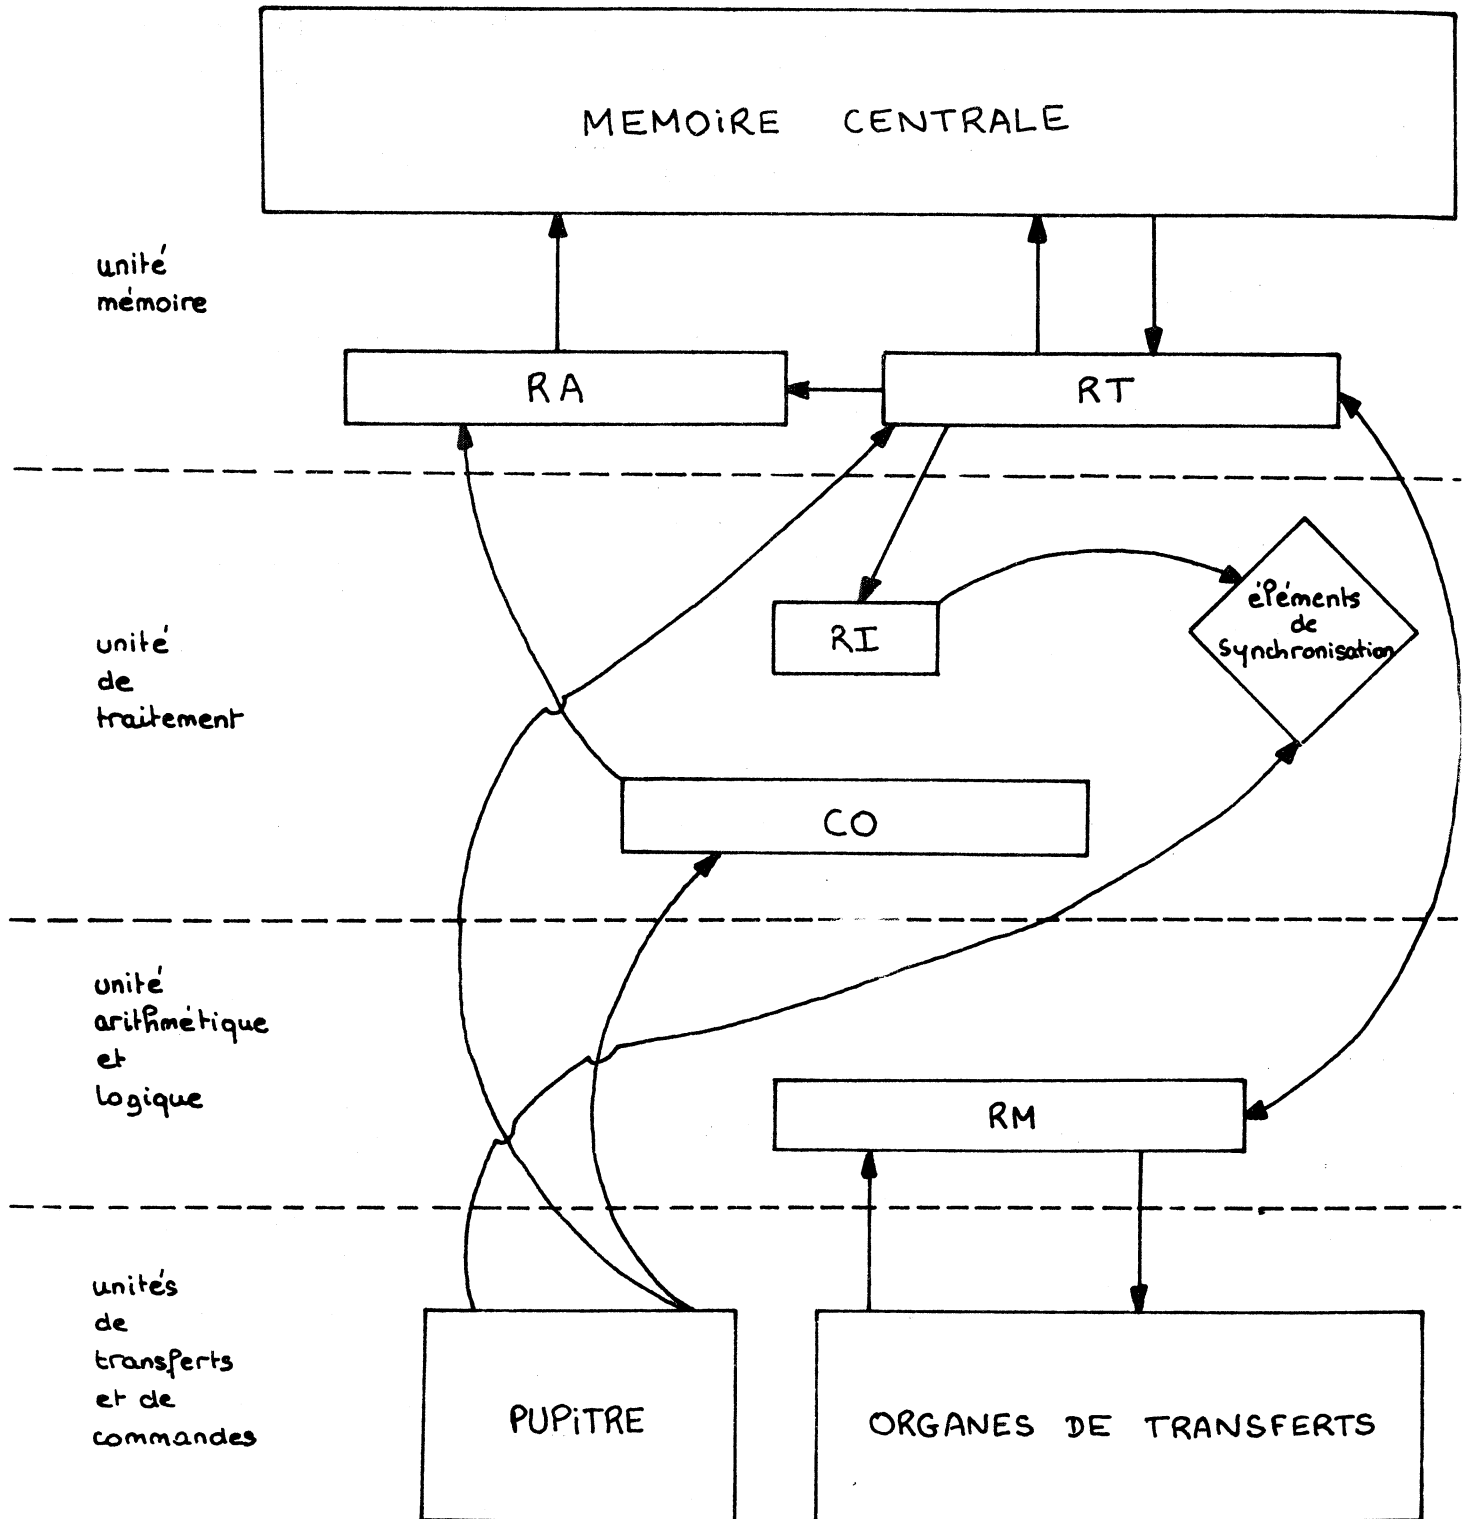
MEMOiRE CENTRALE

unité mémoire

RA

RT

unité de traitement

RI

éléments de synchronisation

CO

unité arithmétique et logique

RM

unités de transferts et de commandes

PUPiTRE

ORGANES DE TRANSFERTS